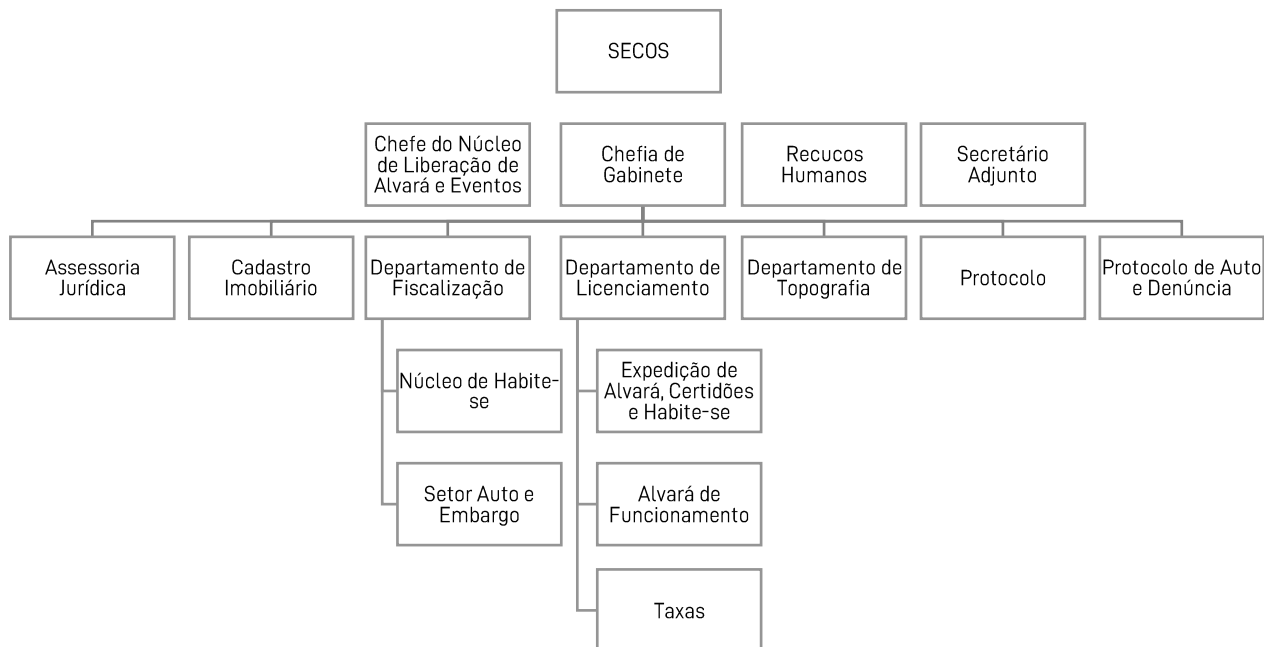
SECOS

Chefe do Núcleo de Liberação de Alvará e Eventos

Chefia de Gabinete

Recucos Humanos

Secretário Adjunto

Assessoria Jurídica

Cadastro Imobiliário

Departamento de Fiscalização

Departamento de Licenciamento

Departamento de Topografia

Protocolo

Protocolo de Auto e Denúncia

Núcleo de Habite-se

Setor Auto e Embargo

Expedição de Alvará, Certidões e Habite-se

Alvará de Funcionamento

Taxas